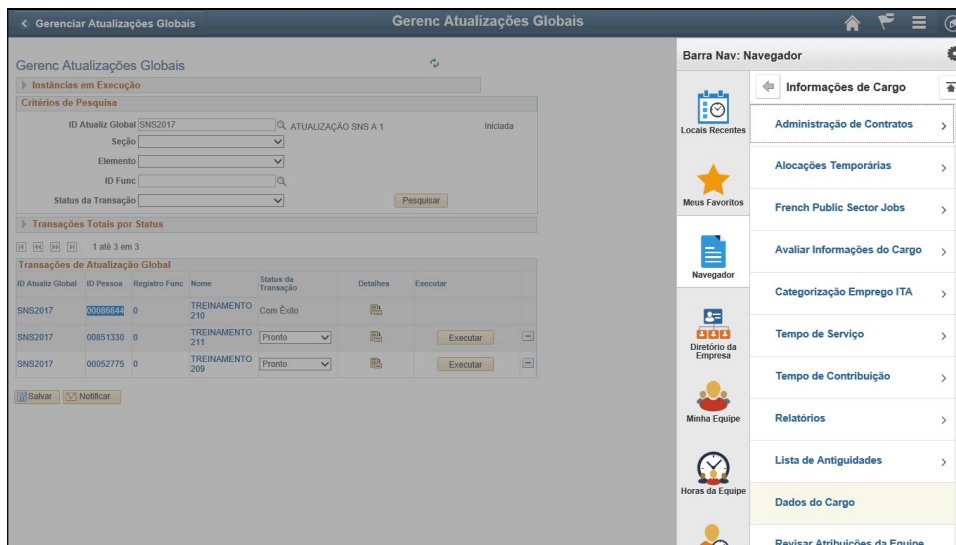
< Gerenciar Atualizações Globais

Gerenc Atualizações Globais

Gerenc Atualizações Globais

Instâncias em Execução

Critérios de Pesquisa

ID Atualiz Global SNS2017 ATUALIZAÇÃO SNS A 1 Iniciada

Seção

Elemento

ID Func

Status da Transação

Pesquisar

Transações Totais por Status

1 até 3 em 3

Transações de Atualização Global

| ID Atualiz Global | ID Pessoa | Registro Func | Nome | Status da Transação | Detalhes | Executar | |
|---|---|---|---|---|---|---|---|
| SNS2017 | 00086844 | 0 | TREINAMENTO 210 | Com Êxito | | | |
| SNS2017 | 00851330 | 0 | TREINAMENTO 211 | Pronto | | Executar | |
| SNS2017 | 00052775 | 0 | TREINAMENTO 209 | Pronto | | Executar | |

Salvar Notificar

Barra Nav: Navegador

Locais Recentes

Meus Favoritos

Navegador

Diretório da Empresa

Minha Equipe

Horas da Equipe

Informações de Cargo

Administração de Contratos

Alocações Temporárias

French Public Sector Jobs

Avaliar Informações do Cargo

Categorização Emprego ITA

Tempo de Serviço

Tempo de Contribuição

Relatórios

Lista de Antiguidades

Dados do Cargo

Revisar Atribuições da Equipe